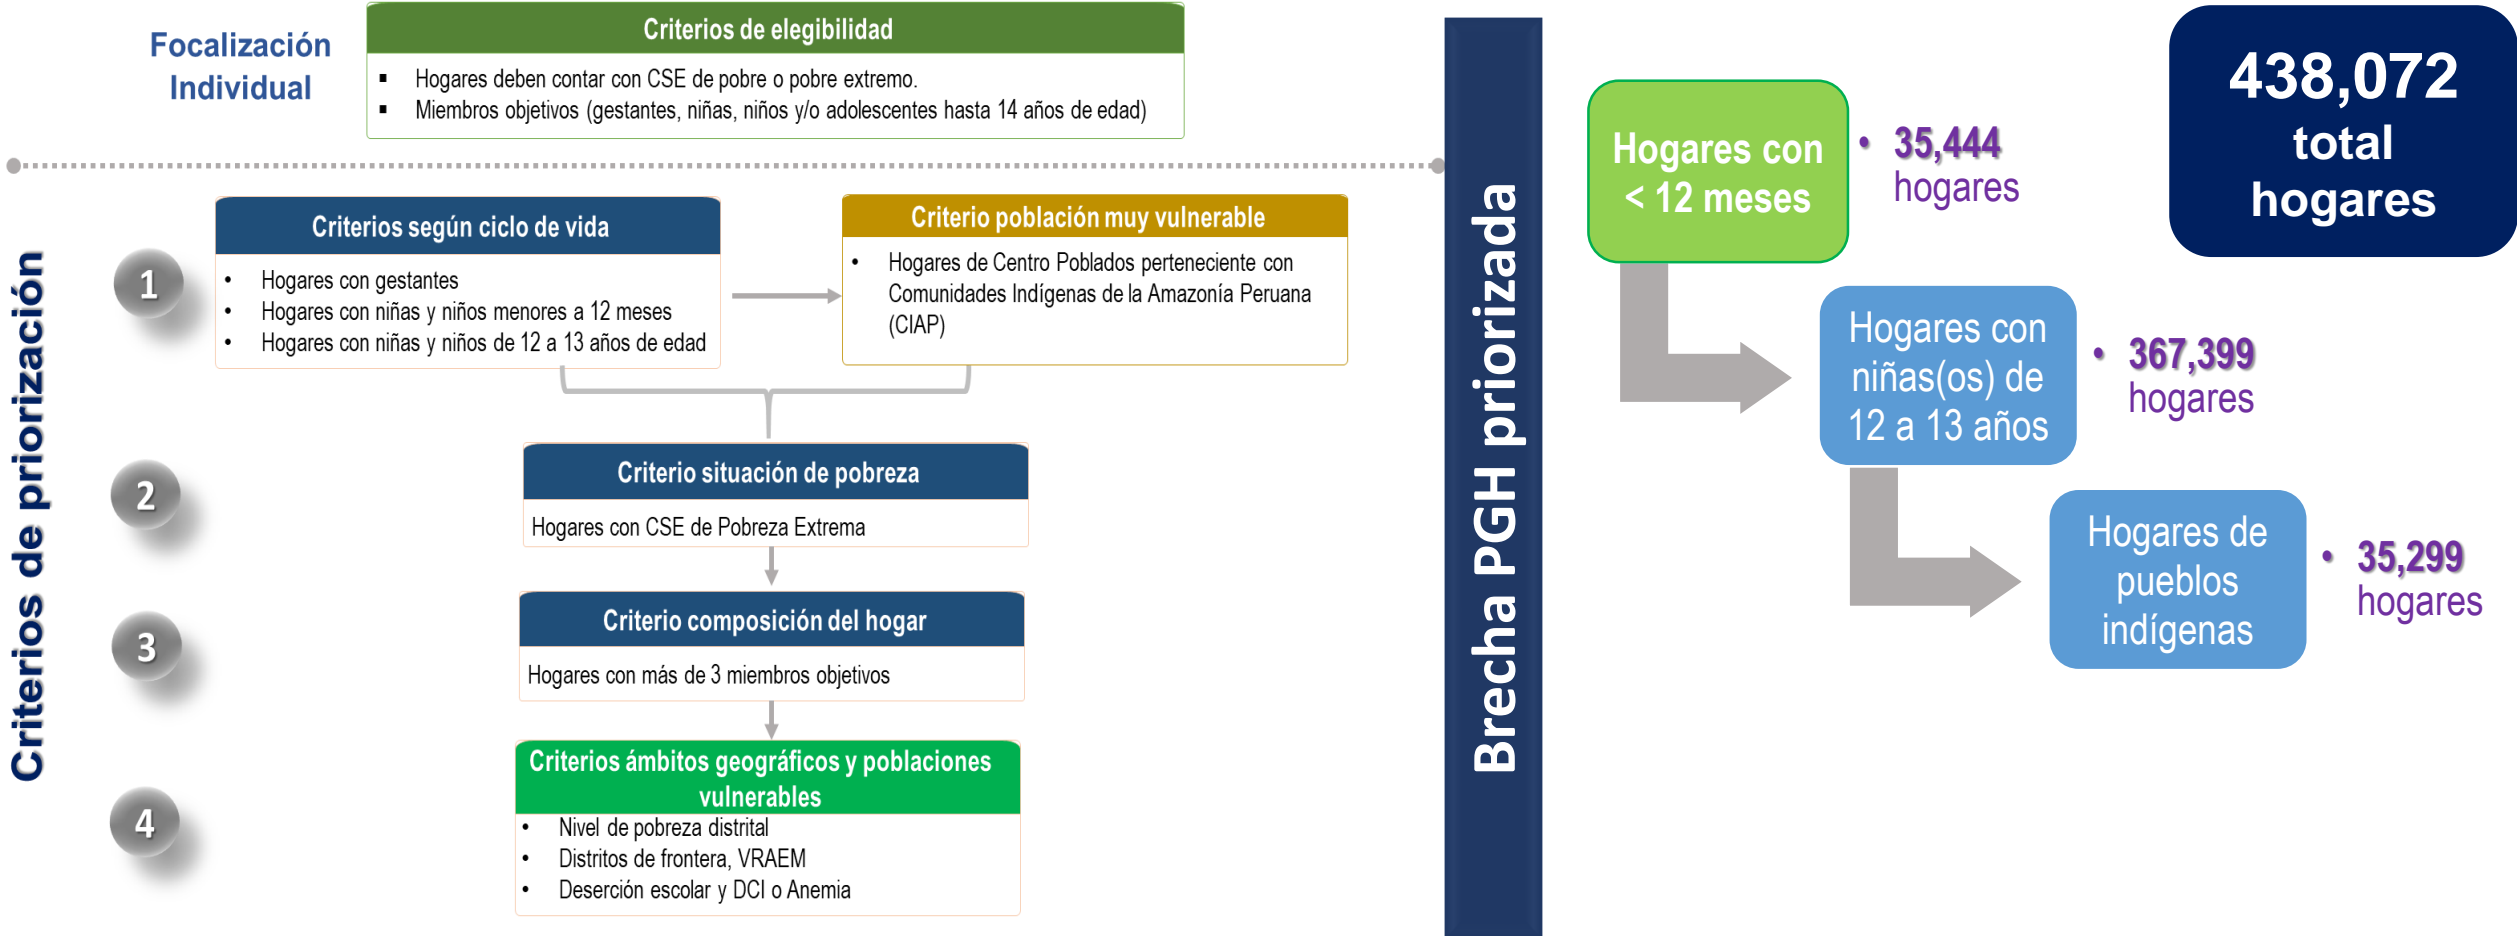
Focalización Individual

Criterios de elegibilidad
- Hogares deben contar con CSE de pobre o pobre extremo.
- Miembros objetivos (gestantes, niñas, niños y/o adolescentes hasta 14 años de edad)

Criterios de priorización

1

Criterios según ciclo de vida
- Hogares con gestantes
- Hogares con niñas y niños menores a 12 meses
- Hogares con niñas y niños de 12 a 13 años de edad

Criterio población muy vulnerable
- Hogares de Centro Poblados perteneciente con Comunidades Indígenas de la Amazonía Peruana (CIAP)

2

Criterio situación de pobreza
Hogares con CSE de Pobreza Extrema

3

Criterio composición del hogar
Hogares con más de 3 miembros objetivos

4

Criterios ámbitos geográficos y poblaciones vulnerables
- Nivel de pobreza distrital
- Distritos de frontera, VRAEM
- Deserción escolar y DCI o Anemia

Brecha PGH priorizada

Hogares con < 12 meses
• 35,444 hogares

Hogares con niñas(os) de 12 a 13 años
• 367,399 hogares

Hogares de pueblos indígenas
• 35,299 hogares

438,072 total hogares